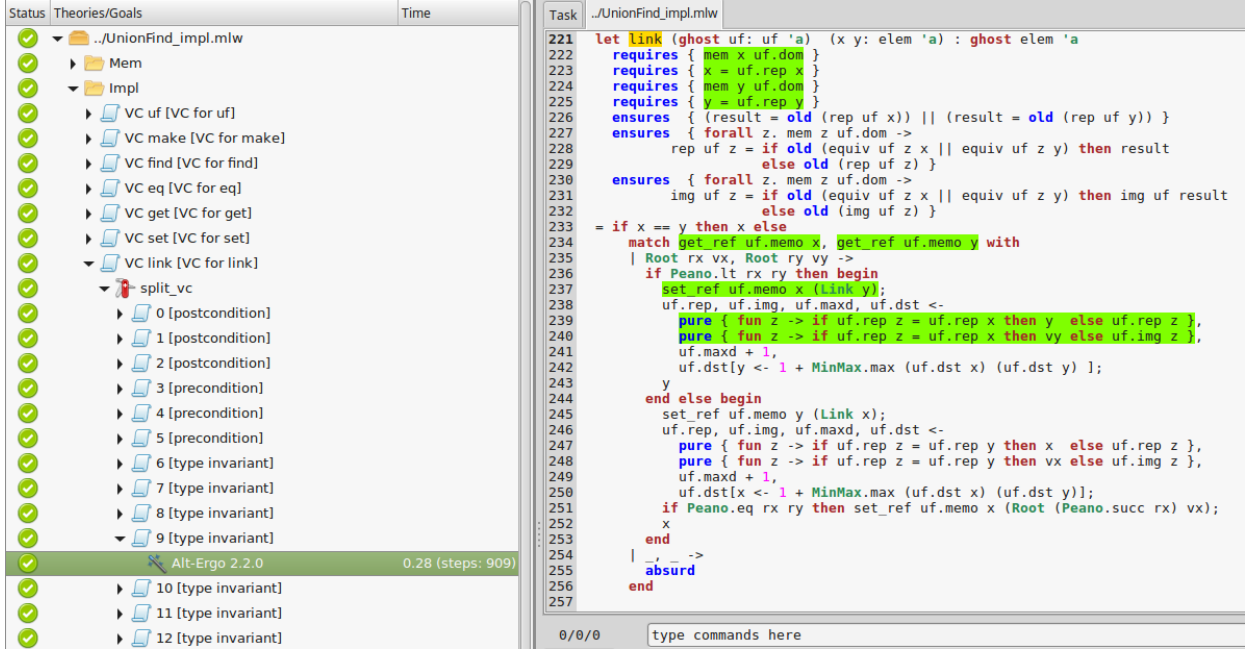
Status Theories/Goals Time

../UnionFind_impl.mlw
Mem
Impl
VC uf [VC for uf]
VC make [VC for make]
VC find [VC for find]
VC eq [VC for eq]
VC get [VC for get]
VC set [VC for set]
VC link [VC for link]
split_vc
0 [postcondition]
1 [postcondition]
2 [postcondition]
3 [precondition]
4 [precondition]
5 [precondition]
6 [type invariant]
7 [type invariant]
8 [type invariant]
9 [type invariant]
Alt-Ergo 2.2.0 0.28 (steps: 909)
10 [type invariant]
11 [type invariant]
12 [type invariant]

Task ../UnionFind_impl.mlw

221 let link (ghost uf: uf 'a) (x y: elem 'a) : ghost elem 'a
222 requires { mem x uf.dom }
223 requires { x = uf.rep x }
224 requires { mem y uf.dom }
225 requires { y = uf.rep y }
226 ensures { (result = old (rep uf x)) || (result = old (rep uf y)) }
227 ensures { forall z. mem z uf.dom ->
228 rep uf z = if old (equiv uf z x || equiv uf z y) then result
229 else old (rep uf z) }
230 ensures { forall z. mem z uf.dom ->
231 img uf z = if old (equiv uf z x || equiv uf z y) then img uf result
232 else old (img uf z) }
233 = if x == y then x else
234 match get_ref uf.memo x, get_ref uf.memo y with
235 | Root rx vx, Root ry vy ->
236 if Peano.lt rx ry then begin
237 set_ref uf.memo x (Link y);
238 uf.rep, uf.img, uf.maxd, uf.dst <-
239 pure { fun z -> if uf.rep z = uf.rep x then y else uf.rep z },
240 pure { fun z -> if uf.rep z = uf.rep x then vy else uf.img z },
241 uf.maxd + 1,
242 uf.dst[y <- 1 + MinMax.max (uf.dst x) (uf.dst y) ];
243 y
244 end else begin
245 set_ref uf.memo y (Link x);
246 uf.rep, uf.img, uf.maxd, uf.dst <-
247 pure { fun z -> if uf.rep z = uf.rep y then x else uf.rep z },
248 pure { fun z -> if uf.rep z = uf.rep y then vx else uf.img z },
249 uf.maxd + 1,
250 uf.dst[x <- 1 + MinMax.max (uf.dst x) (uf.dst y)];
251 if Peano.eq rx ry then set_ref uf.memo x (Root (Peano.succ rx) vx);
252 x
253 end
254 | _, _ ->
255 absurd
256 end
257

0/0/0 type commands here